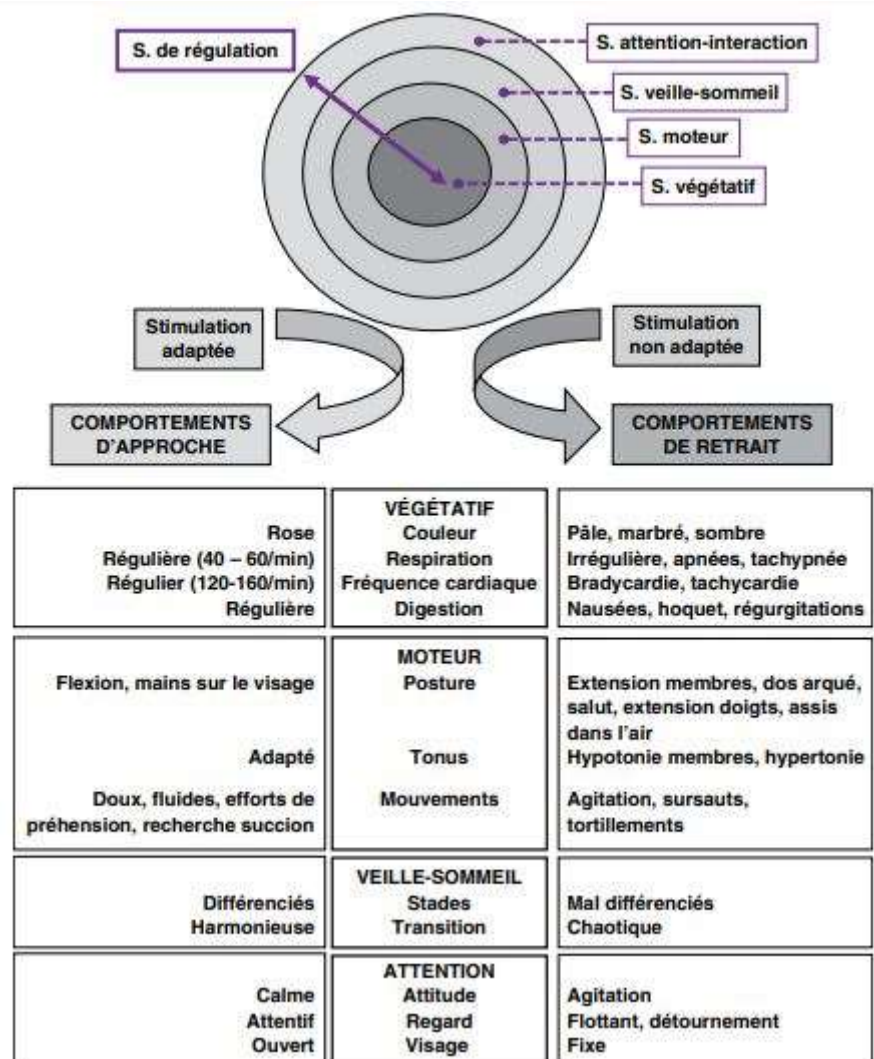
S. de régulation

S. attention-interaction

S. veille-sommeil

S. moteur

S. végétatif

Stimulation adaptée

Stimulation non adaptée

COMPORTEMENTS D'APPROCHE

COMPORTEMENTS DE RETRAIT

| | VÉGÉTATIF | |
|---|---|---|
| Rose | Couleur | Pâle, marbré, sombre |
| Régulière (40 – 60/min) | Respiration | Irrégulière, apnées, tachypnée |
| Régulier (120-160/min) | Fréquence cardiaque | Bradycardie, tachycardie |
| Régulière | Digestion | Nausées, hoquet, régurgitations |
| | MOTEUR | |
| Flexion, mains sur le visage | Posture | Extension membres, dos arqué, salut, extension doigts, assis dans l'air |
| Adapté | Tonus | Hypotonie membres, hypertonie |
| Doux, fluides, efforts de préhension, recherche succion | Mouvements | Agitation, sursauts, tortillements |
| | VEILLE-SOMMEIL | |
| Différenciés | Stades | Mal différenciés |
| Harmonieuse | Transition | Chaotique |
| | ATTENTION | |
| Calme | Attitude | Agitation |
| Attentif | Regard | Flottant, détournement |
| Ouvert | Visage | Fixe |